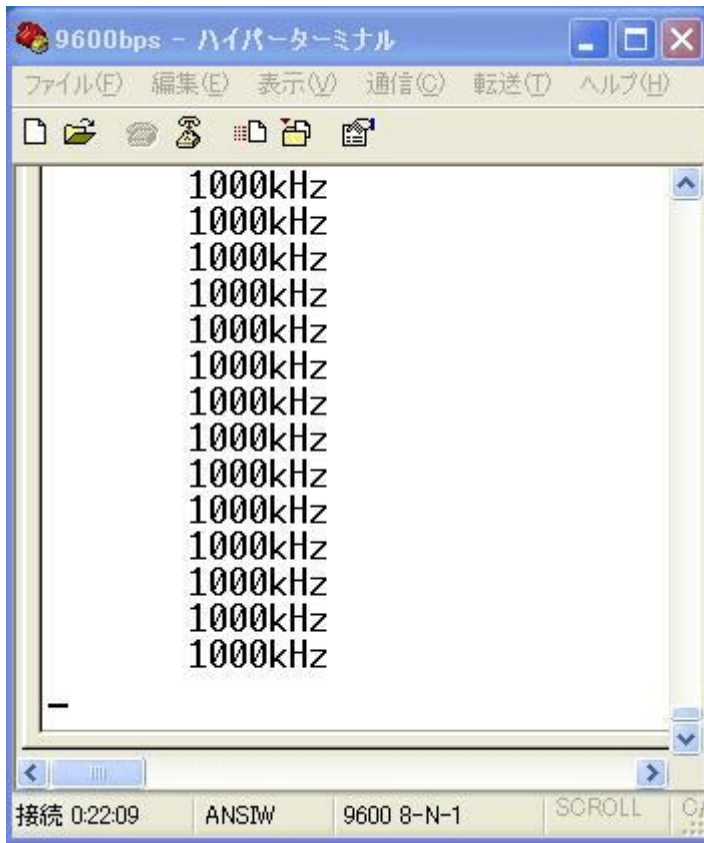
9600bps - ハイパーターミナル

ファイル(F) 編集(E) 表示(V) 通信(C) 転送(T) ヘルプ(H)

1000kHz
1000kHz
1000kHz
1000kHz
1000kHz
1000kHz
1000kHz
1000kHz
1000kHz
1000kHz
1000kHz
1000kHz
1000kHz
1000kHz

接続 0:22:09 ANSIW 9600 8-N-1 SCROLL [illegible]